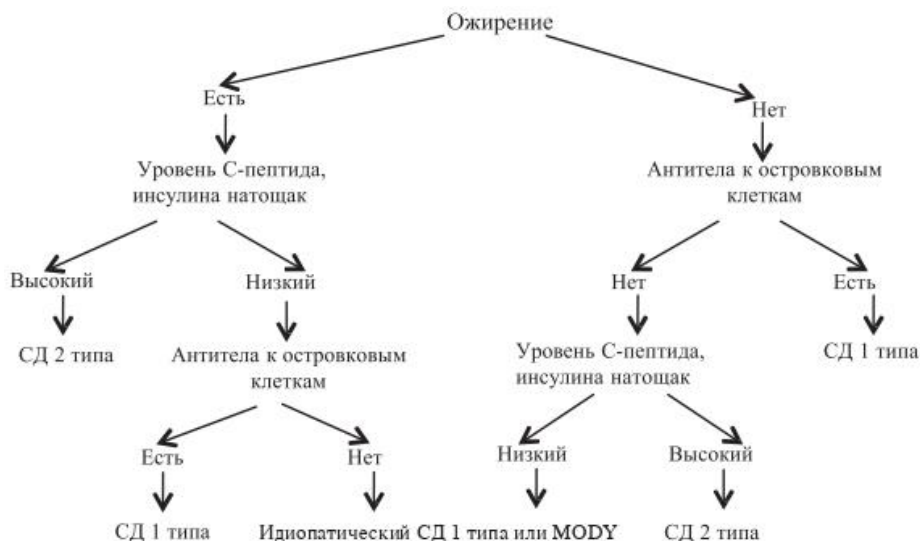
Ожирение

Есть

Уровень С-пептида, инсулина натощак

Высокий

СД 2 типа

Низкий

Антитела к островковым клеткам

Есть

СД 1 типа

Нет

Идиопатический СД 1 типа или MODY

Нет

Антитела к островковым клеткам

Нет

Уровень С-пептида, инсулина натощак

Низкий

Высокий

СД 2 типа

Есть

СД 1 типа